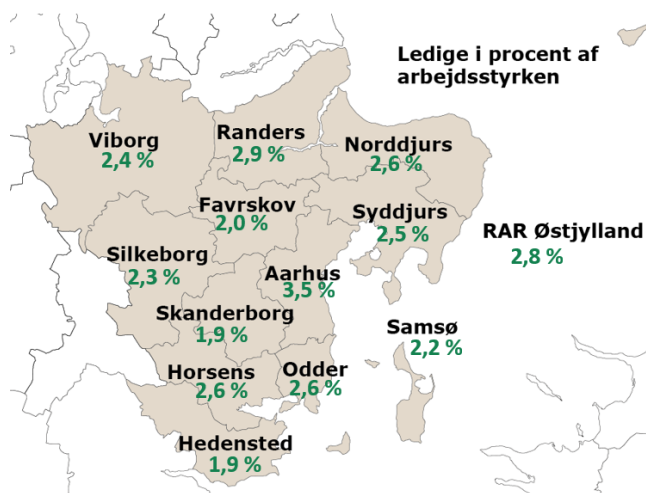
Ledige i procent af arbejdsstyrken

Viborg
2,4 %

Randers
2,9 %

Norddjurs
2,6 %

Favrskov
2,0 %

Syddjurs
2,5 %

RAR Østjylland
2,8 %

Silkeborg
2,3 %

Aarhus
3,5 %

Skanderborg
1,9 %

Samsø
2,2 %

Horsens
2,6 %

Odder
2,6 %

Hedensted
1,9 %